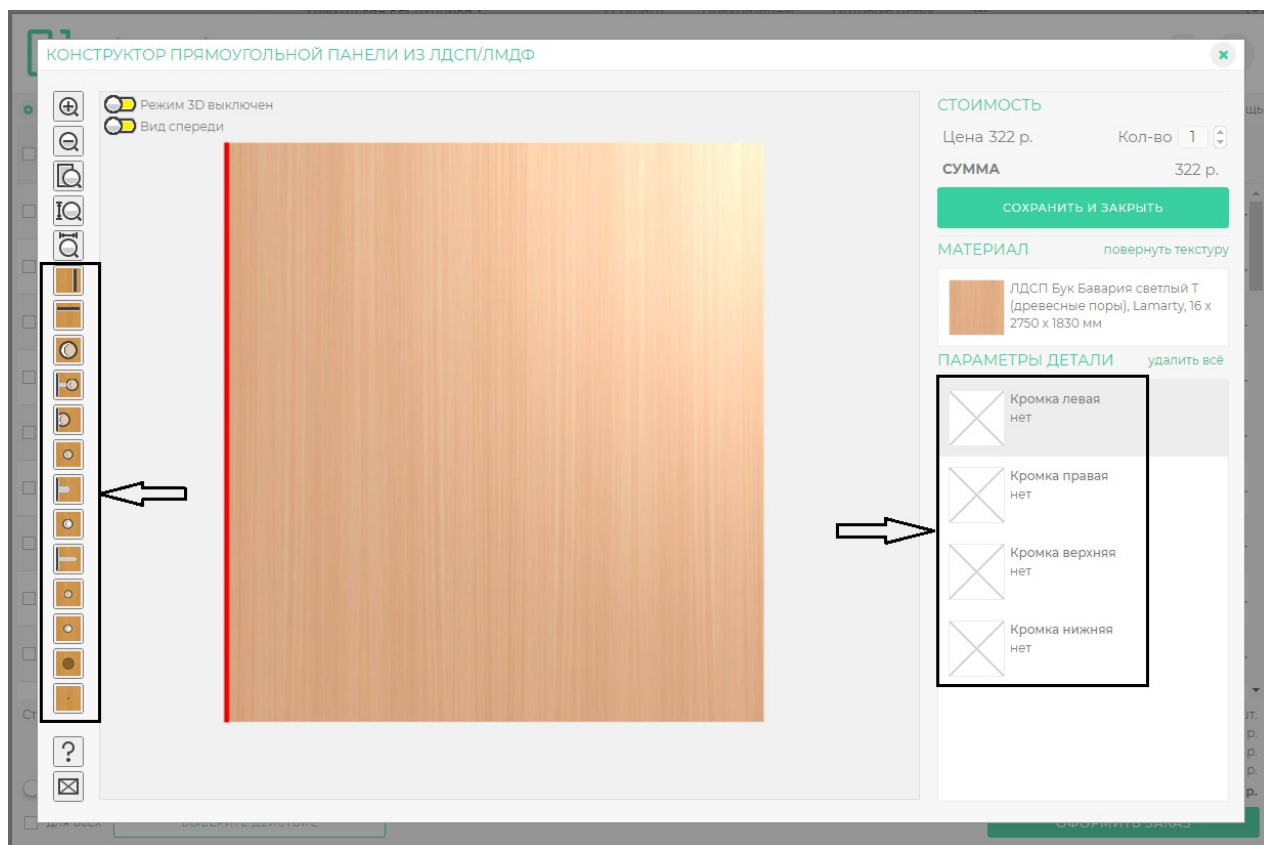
КОНСТРУКТОР ПРЯМОУГОЛЬНОЙ ПАНЕЛИ ИЗ ЛДСП/ЛМДФ

×

Режим 3D выключен
Вид спереди

СТОИМОСТЬ
Цена 322 р.
Кол-во 1
СУММА
322 р.
СОХРАНИТЬ И ЗАКРЫТЬ

МАТЕРИАЛ
повернуть текстуру
ЛДСП Бук Бавария светлый Т (древесные поры), Lamarty, 16 х 2750 х 1830 мм

ПАРАМЕТРЫ ДЕТАЛИ
удалить всё

Кромка левая
нет
Кромка правая
нет
Кромка верхняя
нет
Кромка нижняя
нет

?

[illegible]